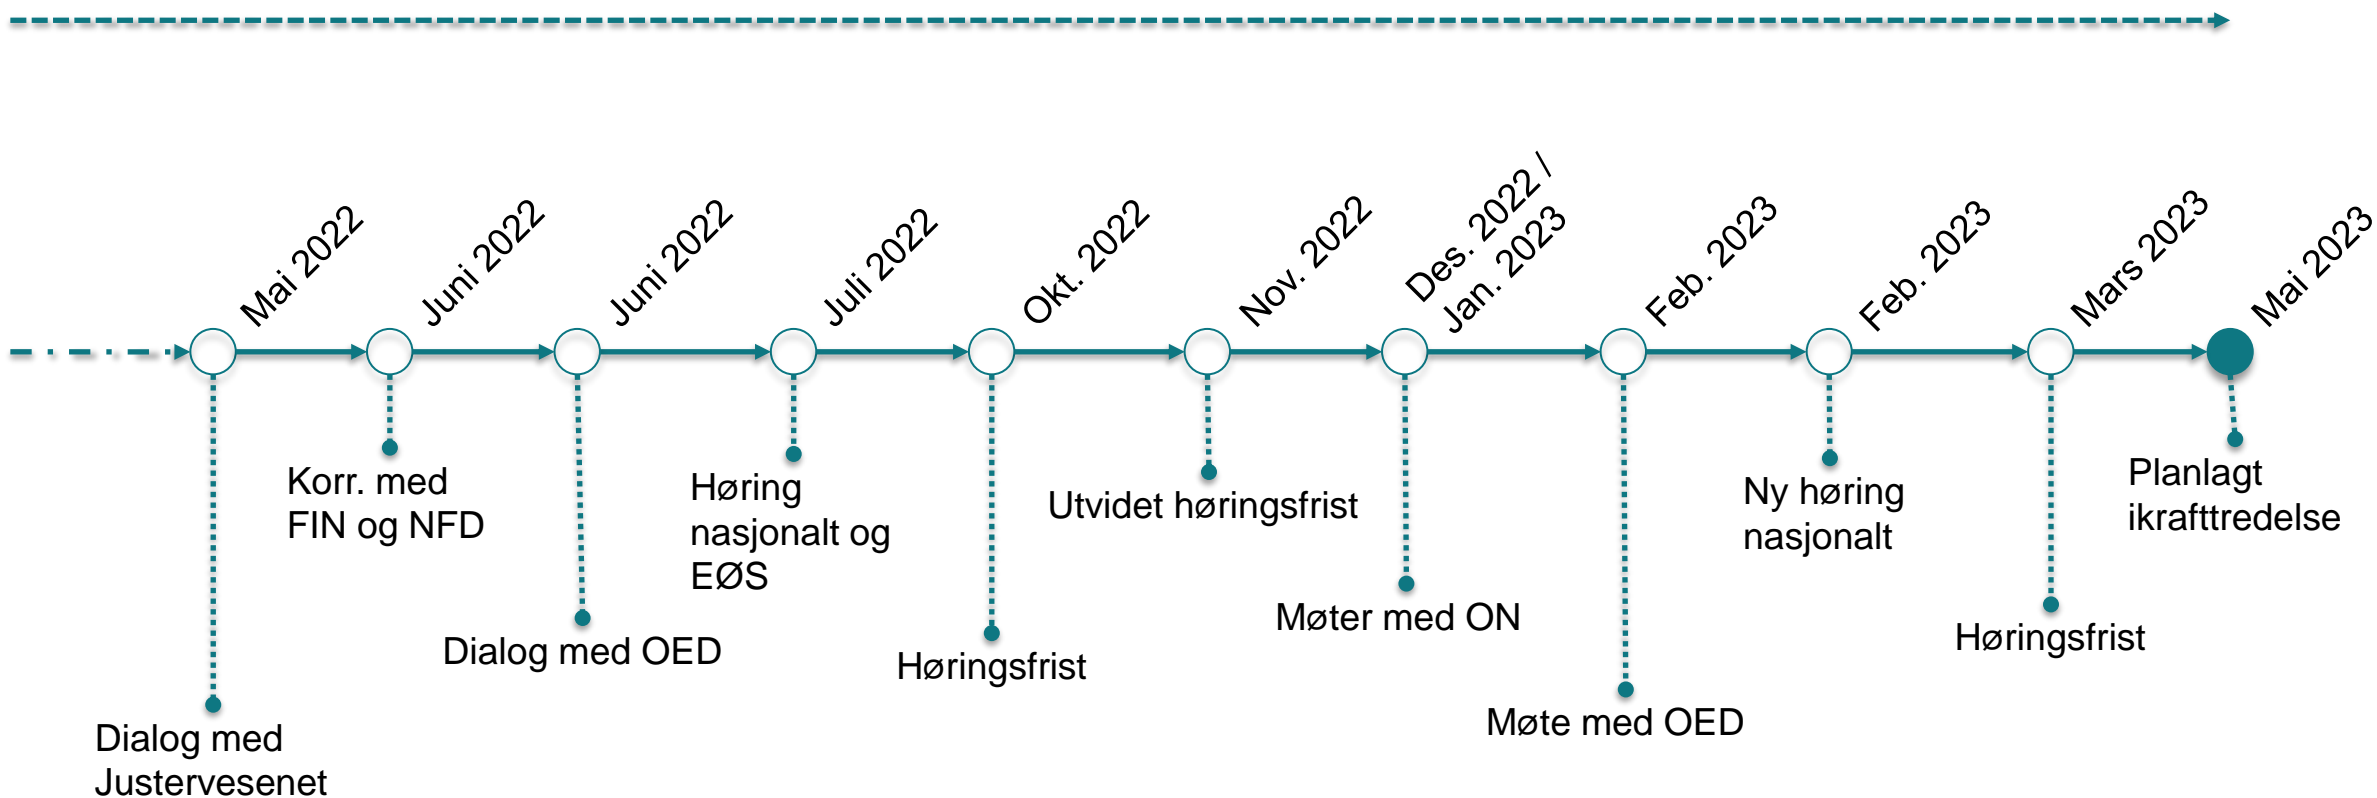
Mai 2022

Dialog med Justervesenet

Juni 2022

Korr. med FIN og NFD

Juni 2022

Dialog med OED

Juli 2022

Høring nasjonalt og EØS

Okt. 2022

Høringsfrist

Nov. 2022

Utvidet høringsfrist

Des. 2022 / Jan. 2023

Møter med ON

Feb. 2023

Møte med OED

Feb. 2023

Ny høring nasjonalt

Mars 2023

Høringsfrist

Mai 2023

Planlagt ikrafttredelse